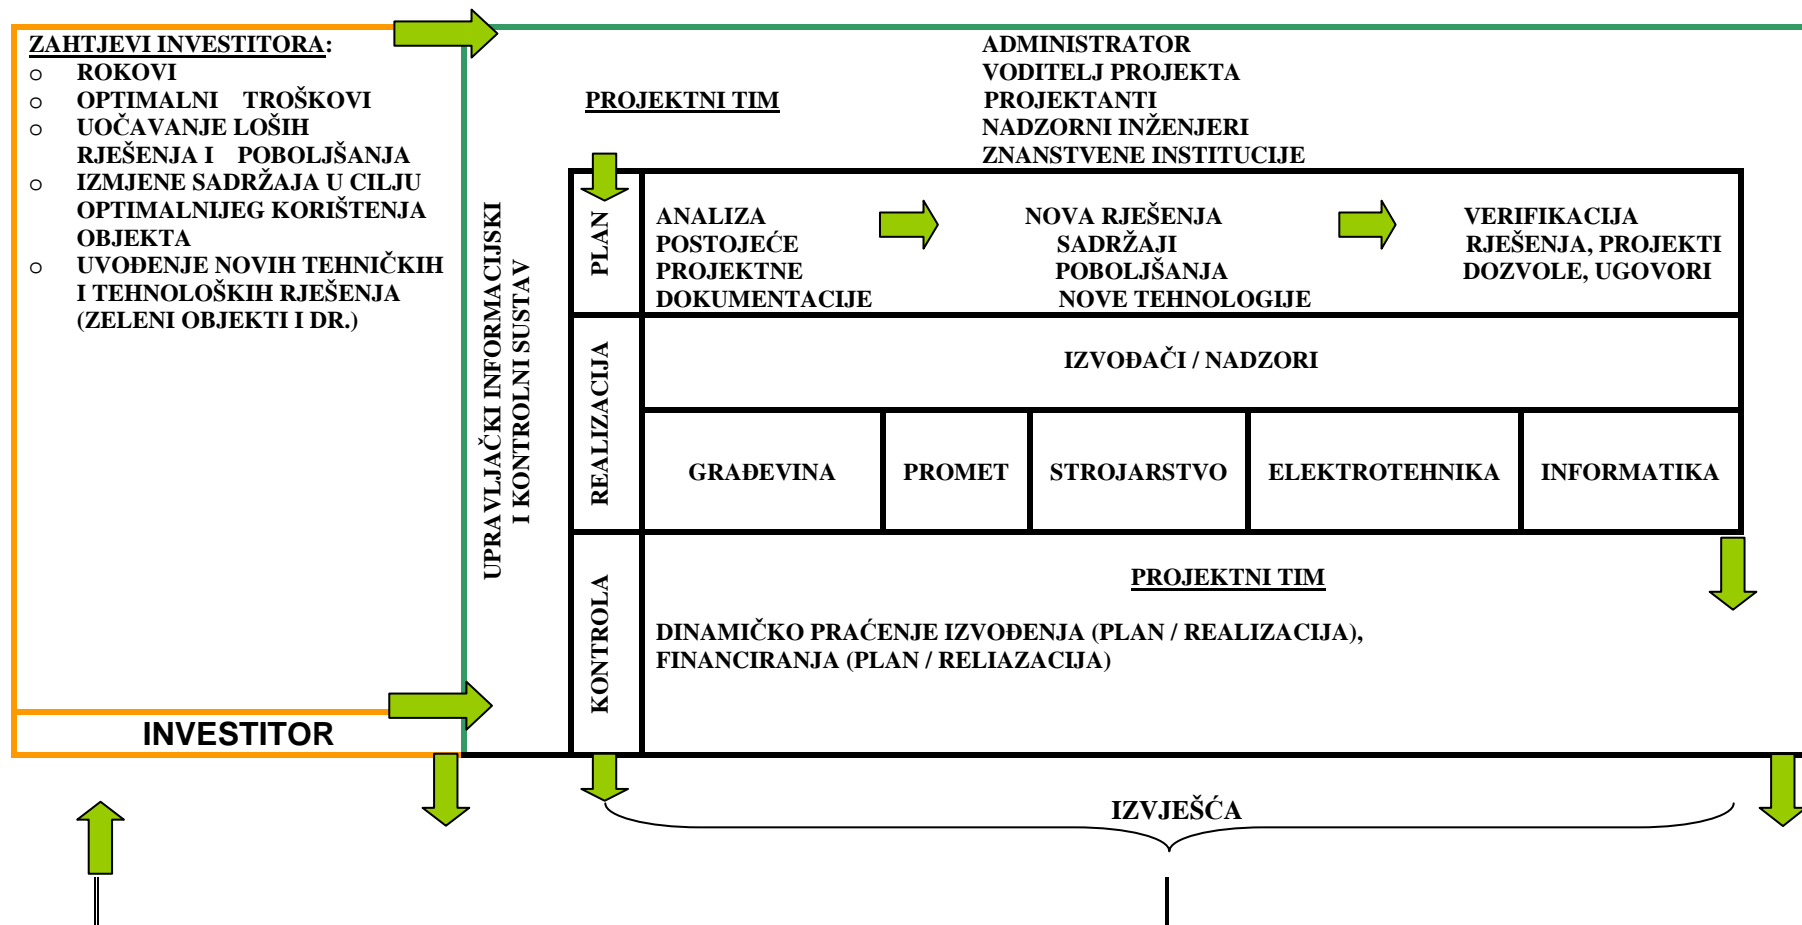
ZAHTJEVI INVESTITORA:
- ROKOVI
- OPTIMALNI TROŠKOVI
- UOČAVANJE LOŠIH RJEŠENJA I POBOLJŠANJA
- IZMJENE SADRŽAJA U CILJU OPTIMALNIJEG KORIŠTENJA OBJEKTA
- UVOĐENJE NOVIH TEHNIČKIH I TEHNOLOŠKIH RJEŠENJA (ZELENI OBJEKTI I DR.)

INVESTITOR

UPRAVLJAČKI INFORMACIJSKI I KONTROLNI SUSTAV

PROJEKTNI TIM

ADMINISTRATOR
VODITELJ PROJEKTA
PROJEKTANTI
NADZORNI INŽENJERI
ZNANSTVENE INSTITUCIJE

PLAN

ANALIZA POSTOJEĆE PROJEKTNE DOKUMENTACIJE

NOVA RJEŠENJA
SADRŽAJI
POBOLJŠANJA
NOVE TEHNOLOGIJE

VERIFIKACIJA
RJEŠENJA, PROJEKTI
DOZVOLE, UGOVORI

REALIZACIJA

IZVOĐAČI / NADZORI

| GRAĐEVINA | PROMET | STROJARSTVO | ELEKTROTEHNIKA | INFORMATIKA |
|---|---|---|---|---|

KONTROLA

PROJEKTNI TIM

DINAMIČKO PRAĆENJE IZVOĐENJA (PLAN / REALIZACIJA), FINANCIRANJA (PLAN / RELIAZACIJA)

IZVJEŠĆA